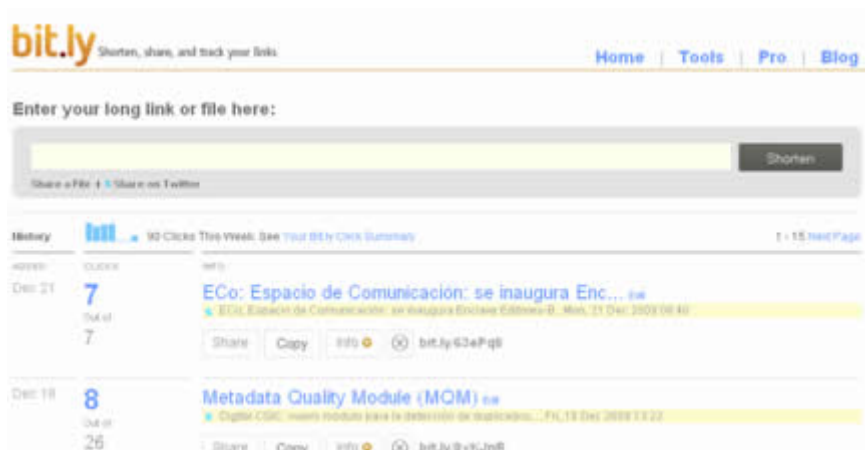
bit.ly Shorten, share, and track your links

Home | Tools | Pro | Blog

Enter your long link or file here:

Shorten

Share a File | Share on Twitter

History

90 Clicks This Week. See Your Bit.ly Click Summary

1 - 15 Next Page

ADDED

CLICKS

INFO

Dec 21

7

Out of

7

ECo: Espacio de Comunicación: se inaugura Enc... Edit

ECo: Espacio de Comunicación: se inaugura Enclave Editores-B... Mon, 21 Dec 2009 09:40

Share

Copy

Info

bit.ly/63ePq8

Dec 18

8

Out of

26

Metadata Quality Module (MOM) Edit

Digital.CSIC: nuevo módulo para la detección de duplicados... Fri, 18 Dec 2009 13:23

Share

Copy

Info

bit.ly/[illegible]